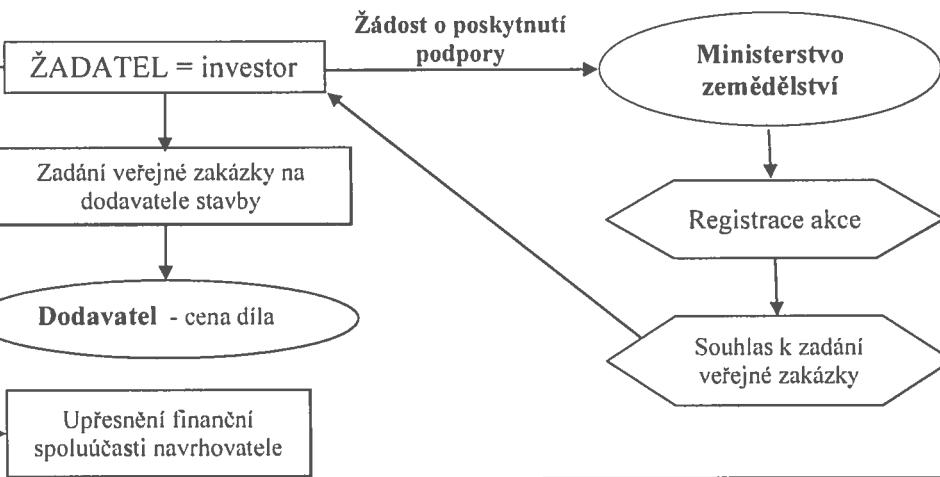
ŽADATEL = investor

Žádost o poskytnutí podpory

Ministerstvo zemědělství

Zadání veřejné zakázky na dodavatele stavby

Registrace akce

Dodavatel - cena díla

Souhlas k zadání veřejné zakázky

Upřesnění finanční spoluúčasti navrhovatele